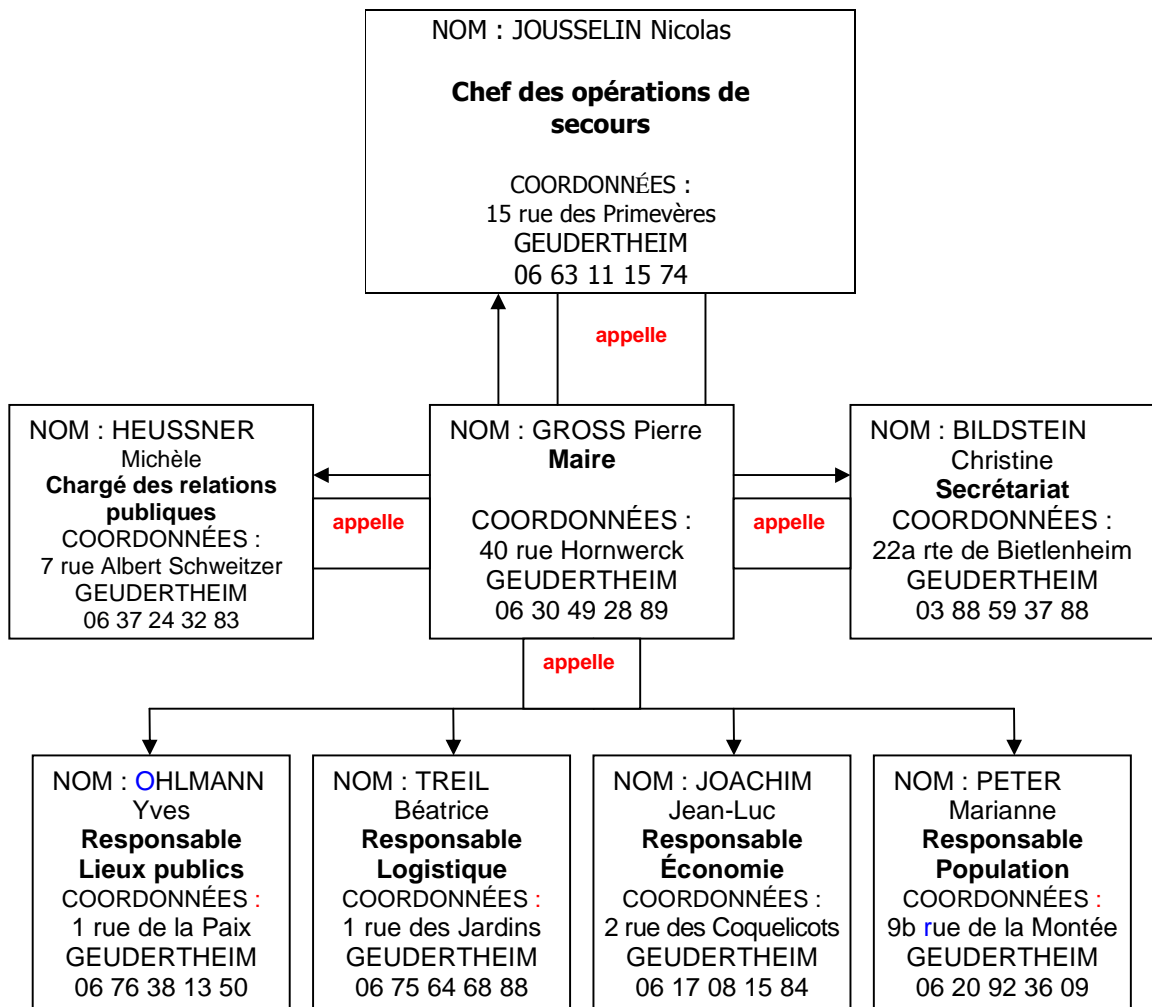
NOM : JOUSSELIN Nicolas

**Chef des opérations de secours**

COORDONNÉES :
15 rue des Primevères
GEUDERTHEIM
06 63 11 15 74

appelle

NOM : HEUSSNER Michèle
**Chargé des relations publiques**
COORDONNÉES :
7 rue Albert Schweitzer
GEUDERTHEIM
06 37 24 32 83

appelle

NOM : GROSS Pierre
**Maire**

COORDONNÉES :
40 rue Hornwerck
GEUDERTHEIM
06 30 49 28 89

appelle

NOM : BILDSTEIN Christine
**Secrétariat**
COORDONNÉES :
22a rte de Bietlenheim
GEUDERTHEIM
03 88 59 37 88

appelle

NOM : OHLMANN Yves
**Responsable Lieux publics**
COORDONNÉES :
1 rue de la Paix
GEUDERTHEIM
06 76 38 13 50

NOM : TREIL Béatrice
**Responsable Logistique**
COORDONNÉES :
1 rue des Jardins
GEUDERTHEIM
06 75 64 68 88

NOM : JOACHIM Jean-Luc
**Responsable Économie**
COORDONNÉES :
2 rue des Coquelicots
GEUDERTHEIM
06 17 08 15 84

NOM : PETER Marianne
**Responsable Population**
COORDONNÉES :
9b rue de la Montée
GEUDERTHEIM
06 20 92 36 09